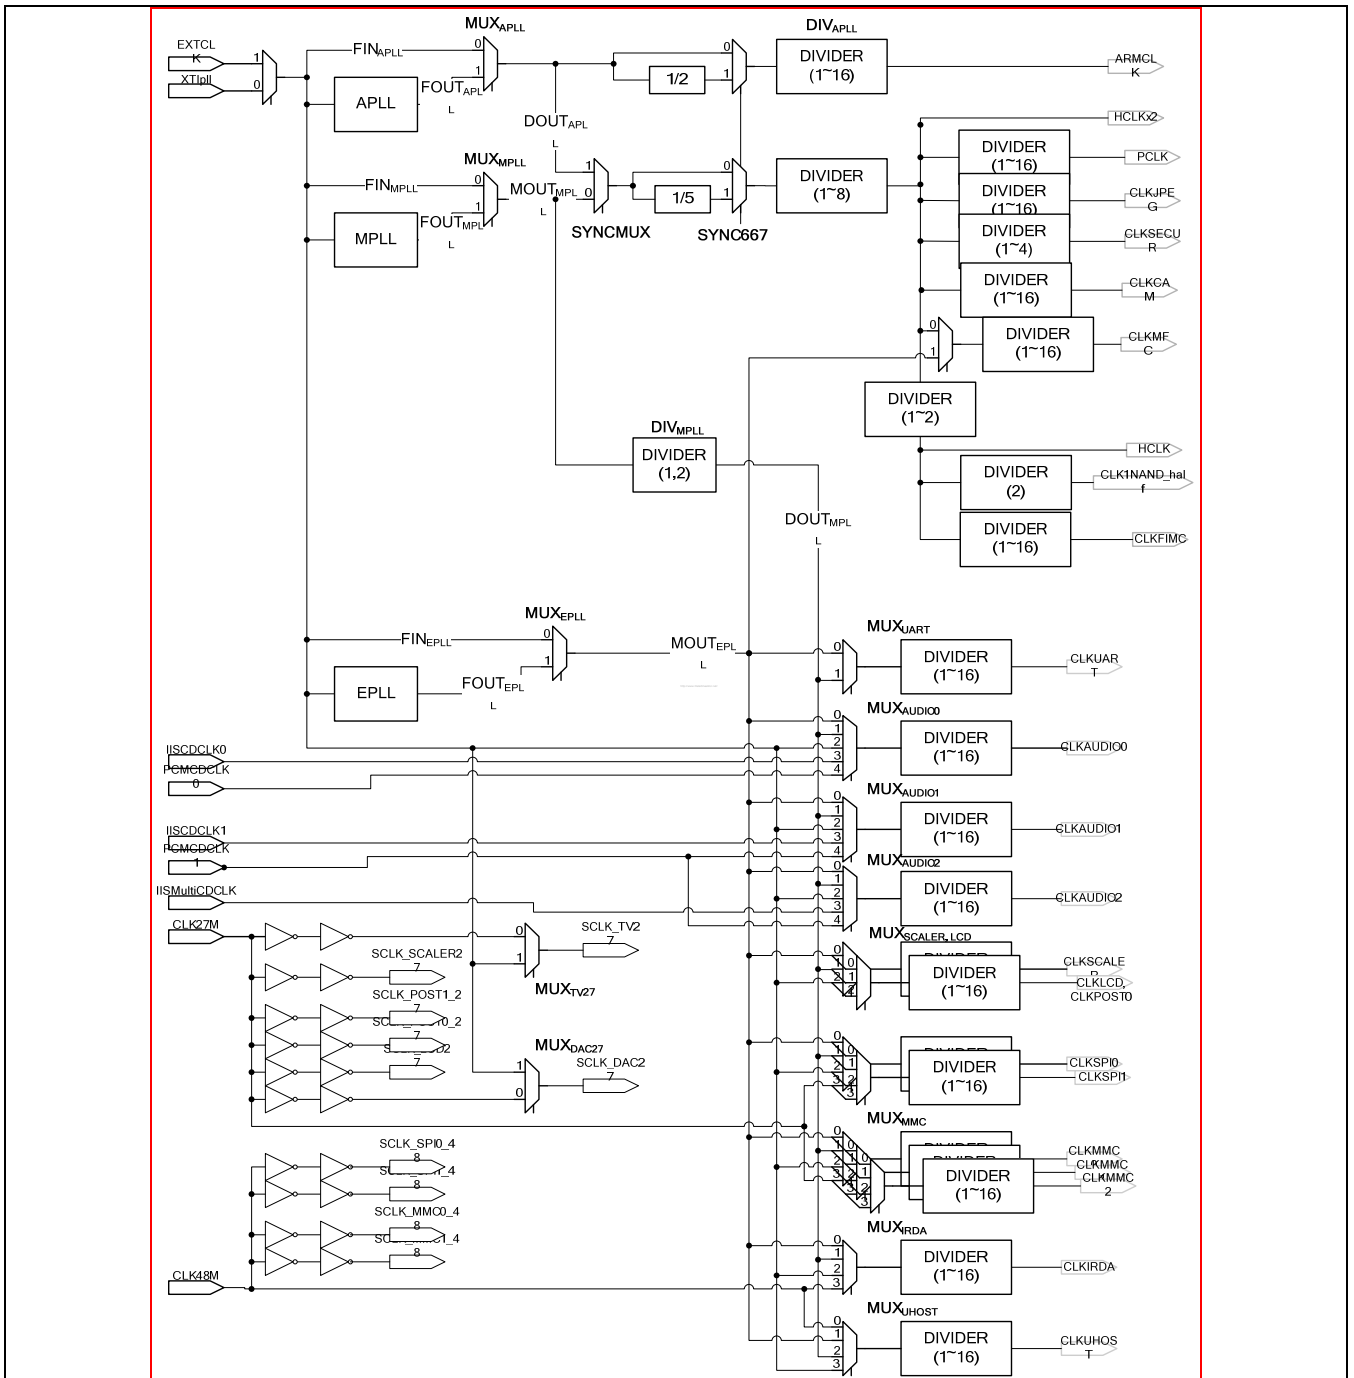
EXTCLK
XTIpll
0
1
$FIN_{APLL}$
$MUX_{APLL}$
0
1
$FOUT_{APLL}$
APLL
$DOUT_{APLL}$
0
1
1/2
$DIV_{APLL}$
DIVIDER (1~16)
ARMCLK
HCLKx2
DIVIDER (1~16)
PCLK
DIVIDER (1~16)
CLKJPEG
DIVIDER (1~4)
CLKSECUR
DIVIDER (1~16)
CLKCAM
0
1
DIVIDER (1~16)
CLKMFC
$MUX_{MPLL}$
$FIN_{MPLL}$
0
1
$MOUT_{MPLL}$
$FOUT_{MPLL}$
MPLL
0
1
SYNCMUX
0
1
1/5
SYNC667
DIVIDER (1~8)
DIVIDER (1~2)
$DIV_{MPLL}$
DIVIDER (1,2)
HCLK
DIVIDER (2)
CLK1NAND_half
$DOUT_{MPLL}$
DIVIDER (1~16)
CLKFIMC
$MUX_{EPLL}$
$FIN_{EPLL}$
0
1
$MOUT_{EPLL}$
$FOUT_{EPLL}$
EPLL
$MUX_{UART}$
0
1
DIVIDER (1~16)
CLKUART
$MUX_{AUDIO0}$
0
1
2
3
4
DIVIDER (1~16)
CLKAUDIO0
IISCDCLK0
PCMCDCLK0
$MUX_{AUDIO1}$
0
1
2
3
4
DIVIDER (1~16)
CLKAUDIO1
IISCDCLK1
PCMCDCLK1
$MUX_{AUDIO2}$
0
1
2
3
4
DIVIDER (1~16)
CLKAUDIO2
IISMultiCDCLK
CLK27M
$MUX_{SCALER,LCD}$
0
1
2
3
DIVIDER (1~16)
CLKSCALER
CLKLCD, CLKPOST0
SCLK_SCALER2
7
SCLK_POST1_2
7
SCLK_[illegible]0_2
7
SC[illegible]2
7
0
1
SCLK_TV2
7
$MUX_{TV27}$
$MUX_{DAC27}$
1
0
SCLK_DAC2
7
0
1
2
3
DIVIDER (1~16)
CLKSPI0
CLKSPI1
$MUX_{MMC}$
0
1
2
3
DIVIDER (1~16)
CLKMMC
CLKMMC
CLKMMC2
SCLK_SPI0_4
8
SC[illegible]_4
8
SCLK_MMC0_4
8
SC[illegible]1_4
8
CLK48M
$MUX_{IRDA}$
0
1
2
3
DIVIDER (1~16)
CLKIRDA
$MUX_{UHOST}$
0
1
2
3
DIVIDER (1~16)
CLKUHOST